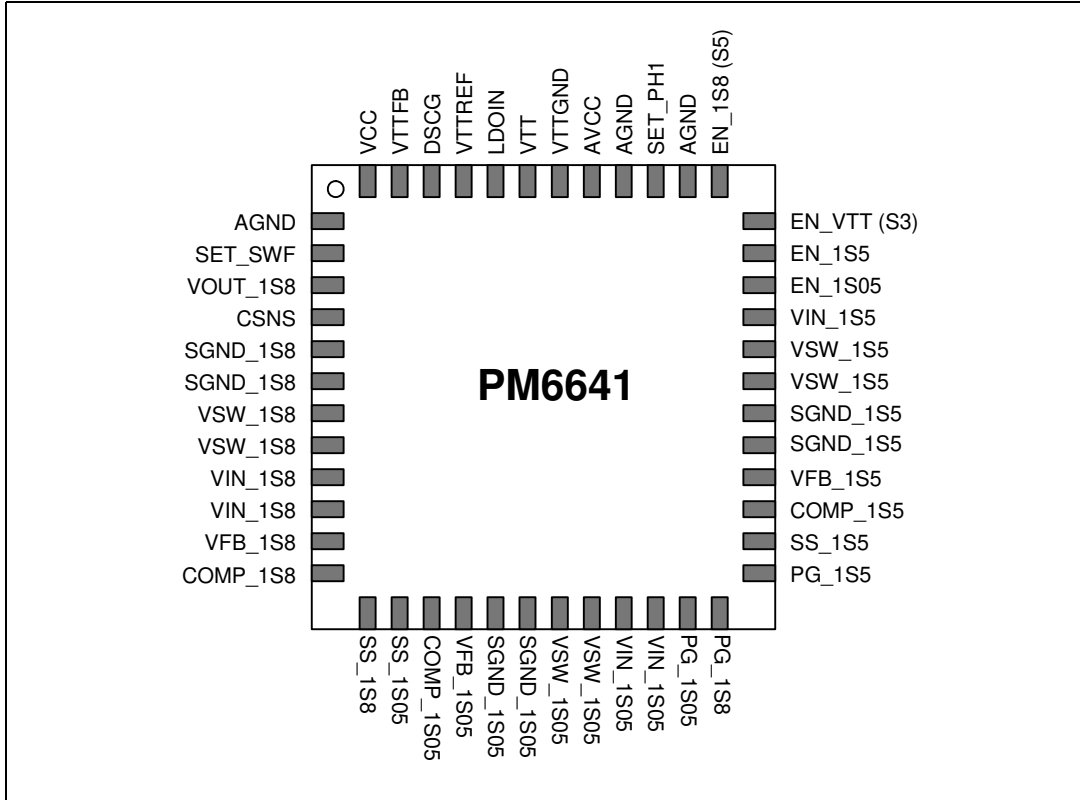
VCC
VTTFB
DSCG
VTTREF
LDOIN
VTT
VTTGND
AVCC
AGND
SET_PH1
AGND
EN_1S8 (S5)

AGND
SET_SWF
VOUT_1S8
CSNS
SGND_1S8
SGND_1S8
VSW_1S8
VSW_1S8
VIN_1S8
VIN_1S8
VFB_1S8
COMP_1S8

PM6641

EN_VTT (S3)
EN_1S5
EN_1S05
VIN_1S5
VSW_1S5
VSW_1S5
SGND_1S5
SGND_1S5
VFB_1S5
COMP_1S5
SS_1S5
PG_1S5

SS_1S8
SS_1S05
COMP_1S05
VFB_1S05
SGND_1S05
SGND_1S05
VSW_1S05
VSW_1S05
VIN_1S05
VIN_1S05
PG_1S05
PG_1S8